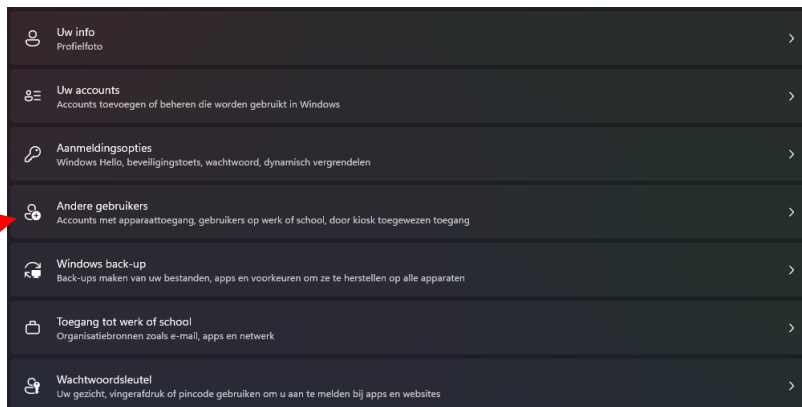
Uw info
Profielfoto

Uw accounts
Accounts toevoegen of beheren die worden gebruikt in Windows

Aanmeldingsopties
Windows Hello, beveiligingstoets, wachtwoord, dynamisch vergrendelen

Andere gebruikers
Accounts met apparaattoegang, gebruikers op werk of school, door kiosk toegewezen toegang

Windows back-up
Back-ups maken van uw bestanden, apps en voorkeuren om ze te herstellen op alle apparaten

Toegang tot werk of school
Organisatiebronnen zoals e-mail, apps en netwerk

Wachtwoordsleutel
Uw gezicht, vingerafdruk of pincode gebruiken om u aan te melden bij apps en websites